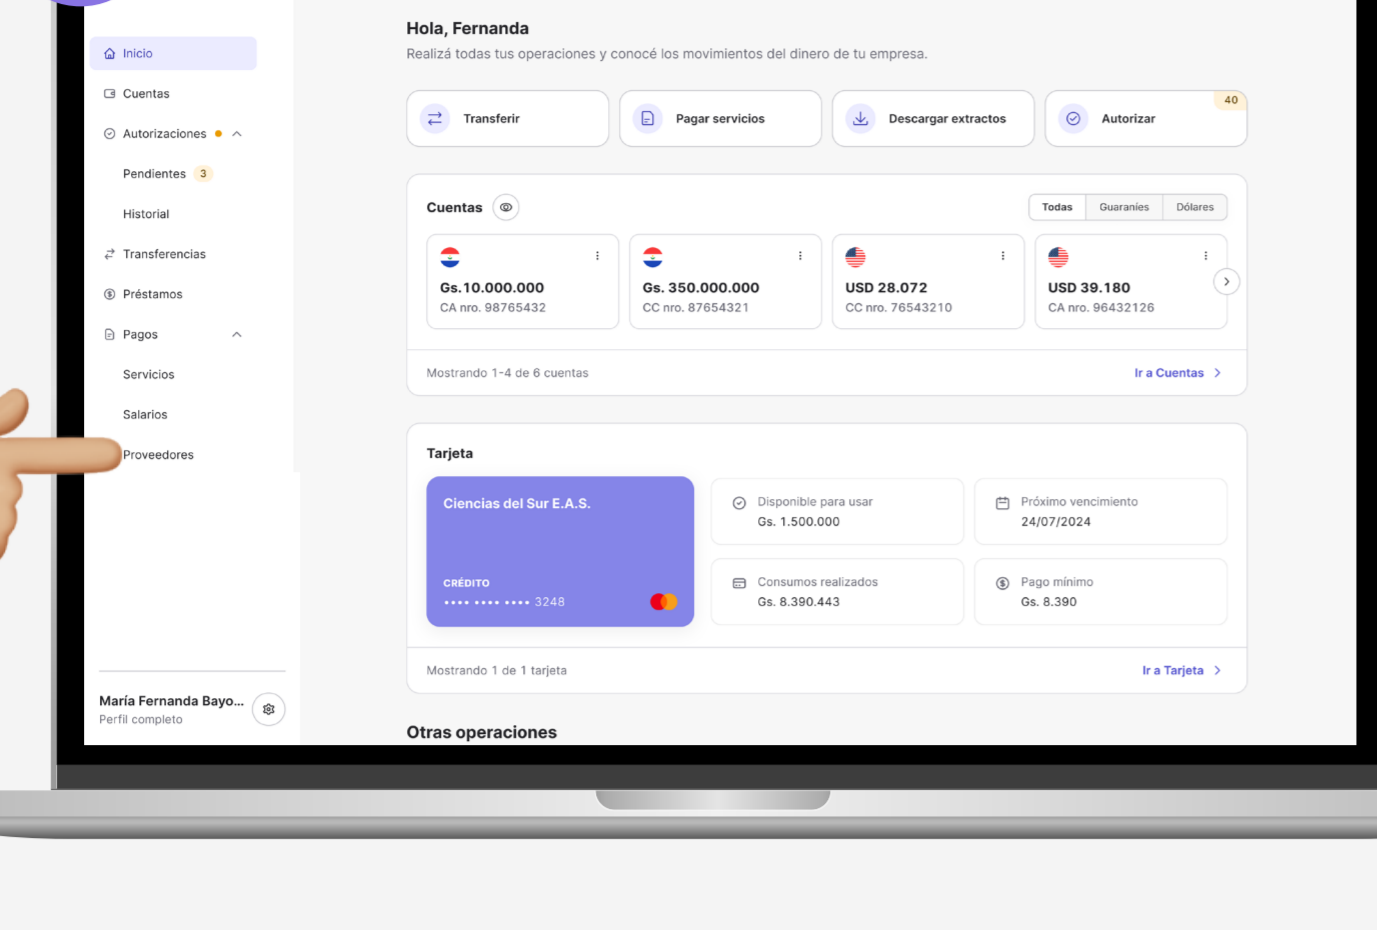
Inicio
Cuentas
Autorizaciones
Pendientes 3
Historial
Transferencias
Préstamos
Pagos
Servicios
Salarios
Proveedores

María Fernanda Bayo...
Perfil completo

Hola, Fernanda
Realizá todas tus operaciones y conocé los movimientos del dinero de tu empresa.

Transferir
Pagar servicios
Descargar extractos
Autorizar 40

Cuentas
Todas | Guaraníes | Dólares

Gs.10.000.000
CA nro. 98765432

Gs. 350.000.000
CC nro. 87654321

USD 28.072
CC nro. 76543210

USD 39.180
CA nro. 96432126

Mostrando 1-4 de 6 cuentas
Ir a Cuentas

Tarjeta
Ciencias del Sur E.A.S.
CRÉDITO
•••• •••• •••• 3248

Disponible para usar
Gs. 1.500.000

Próximo vencimiento
24/07/2024

Consumos realizados
Gs. 8.390.443

Pago mínimo
Gs. 8.390

Mostrando 1 de 1 tarjeta
Ir a Tarjeta

Otras operaciones